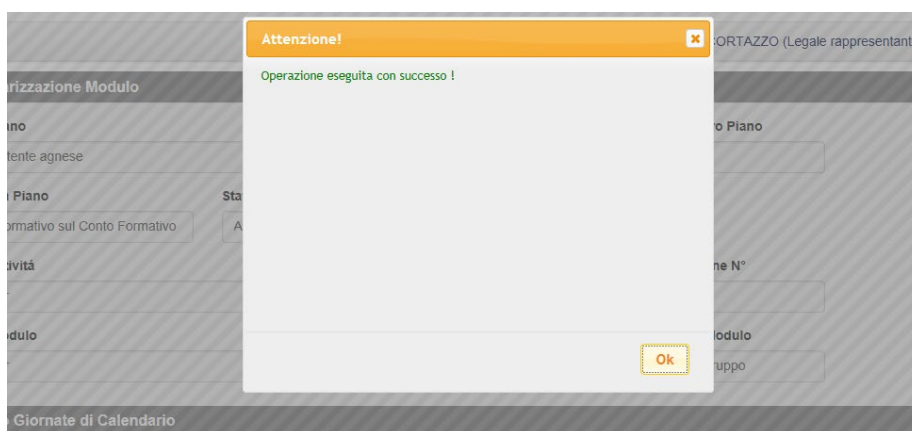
Attenzione!

Operazione eseguita con successo !

Ok

CORTAZZO (Legale rappresentant

rizzazione Modulo

ano

tente agnese

o Piano

Piano

Sta

ormativo sul Conto Formativo

A

tività

ne N°

dulo

odulo

ruppo

Giornate di Calendario